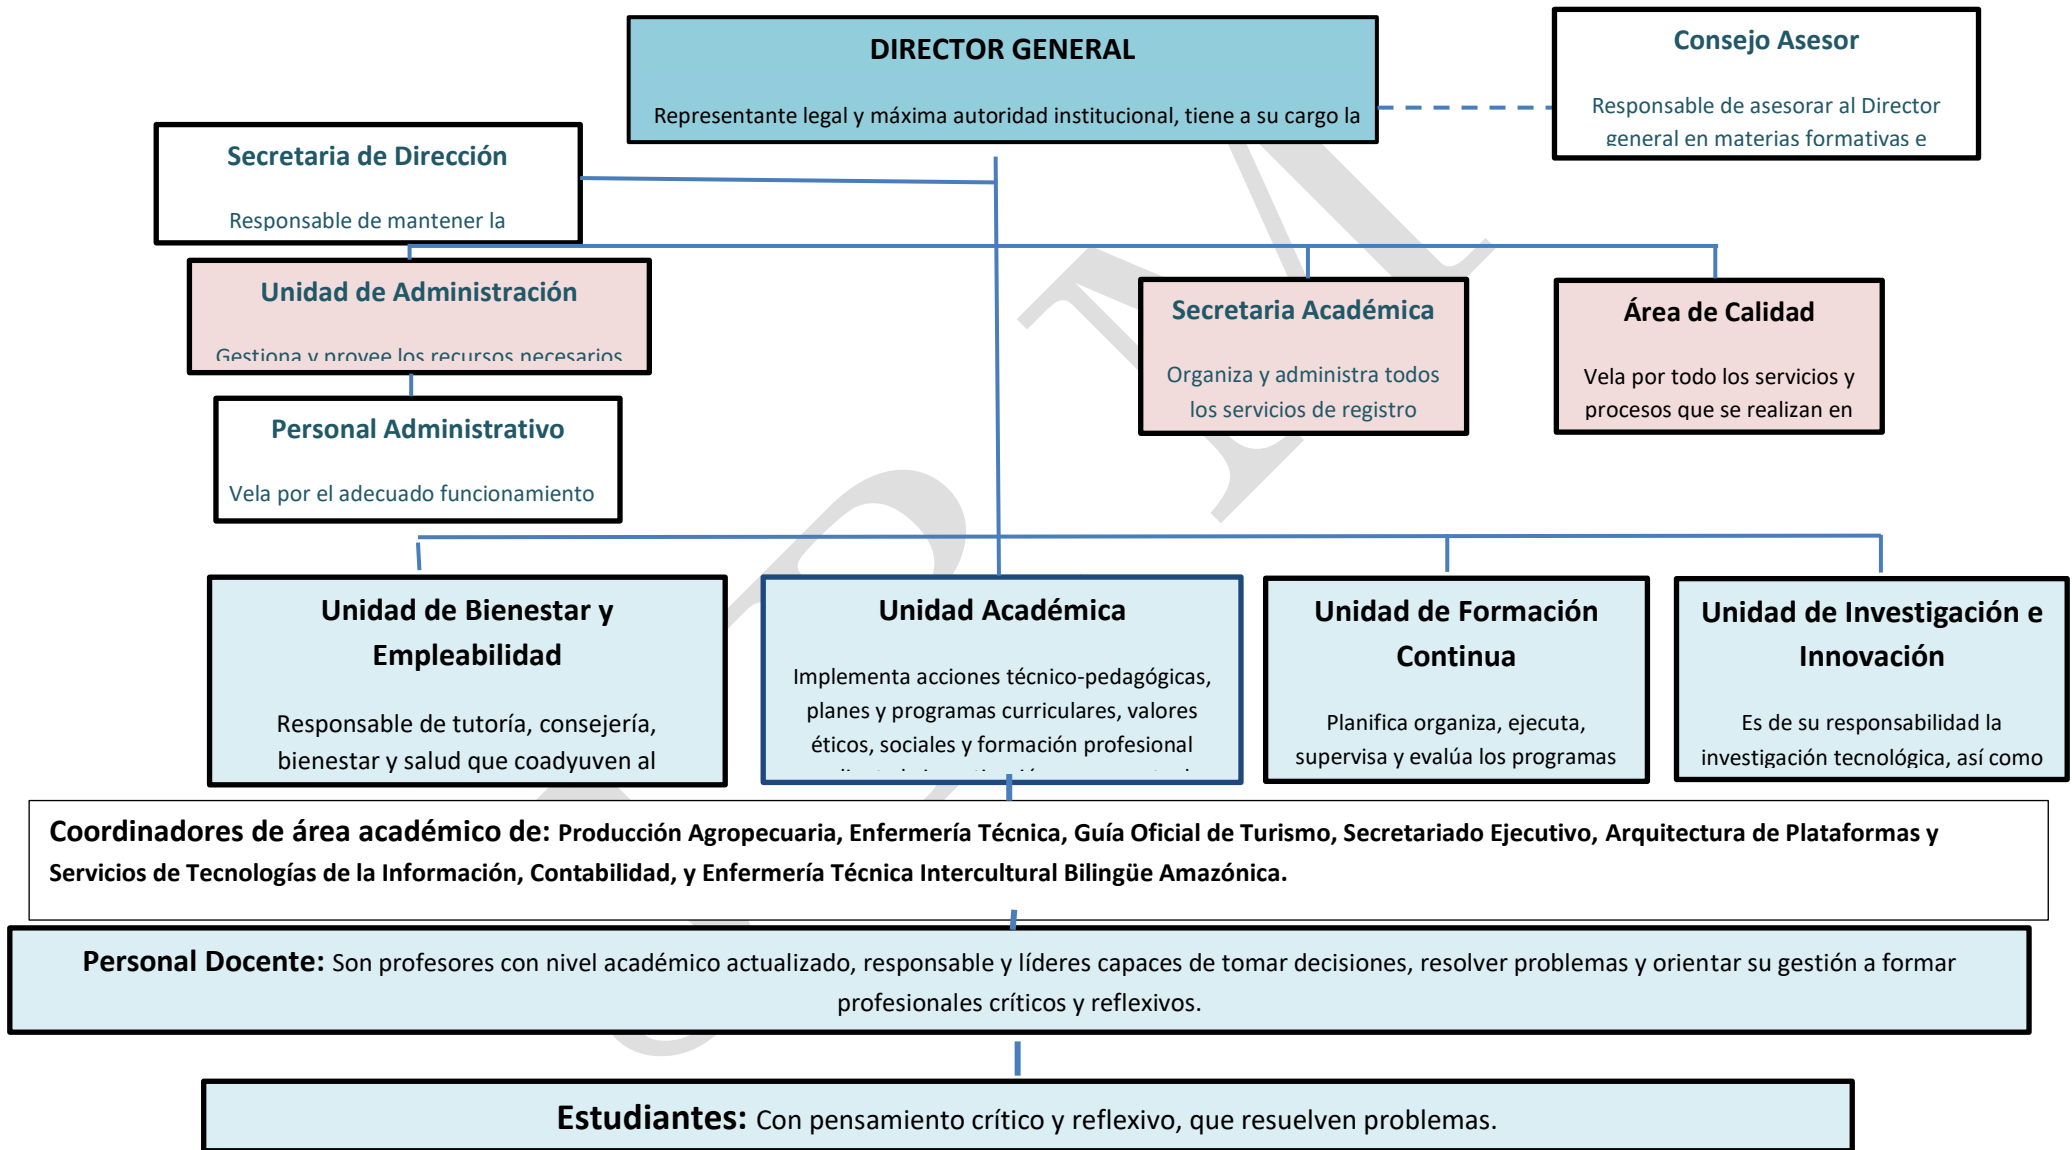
DIRECTOR GENERAL

Representante legal y máxima autoridad institucional, tiene a su cargo la

Consejo Asesor

Responsable de asesorar al Director general en materias formativas e

Secretaria de Dirección

Responsable de mantener la

Unidad de Administración

Gestiona y provee los recursos necesarios

Personal Administrativo

Vela por el adecuado funcionamiento

Secretaria Académica

Organiza y administra todos los servicios de registro

Área de Calidad

Vela por todo los servicios y procesos que se realizan en

Unidad de Bienestar y Empleabilidad

Responsable de tutoría, consejería, bienestar y salud que coadyuven al

Unidad Académica

Implementa acciones técnico-pedagógicas, planes y programas curriculares, valores éticos, sociales y formación profesional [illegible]

Unidad de Formación Continua

Planifica organiza, ejecuta, supervisa y evalúa los programas

Unidad de Investigación e Innovación

Es de su responsabilidad la investigación tecnológica, así como

Coordinadores de área académico de: Producción Agropecuaria, Enfermería Técnica, Guía Oficial de Turismo, Secretariado Ejecutivo, Arquitectura de Plataformas y Servicios de Tecnologías de la Información, Contabilidad, y Enfermería Técnica Intercultural Bilingüe Amazónica.

Personal Docente: Son profesores con nivel académico actualizado, responsable y líderes capaces de tomar decisiones, resolver problemas y orientar su gestión a formar profesionales críticos y reflexivos.

Estudiantes: Con pensamiento crítico y reflexivo, que resuelven problemas.